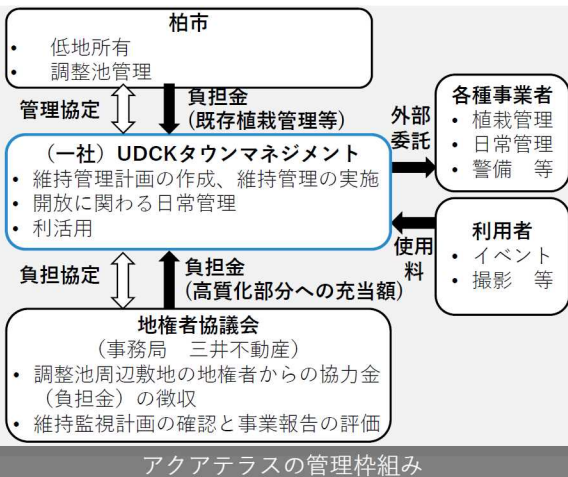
柏市
• 低地所有
• 調整池管理

管理協定

負担金
(既存植栽管理等)

(一社) UDCKタウンマネジメント
• 維持管理計画の作成、維持管理の実施
• 開放に関わる日常管理
• 利活用

外部委託

各種事業者
• 植栽管理
• 日常管理
• 警備 等

使用料

利用者
• イベント
• 撮影 等

負担協定

負担金
(高質化部分への充当額)

地権者協議会
(事務局 三井不動産)
• 調整池周辺敷地の地権者からの協力金(負担金)の徴収
• 維持監視計画の確認と事業報告の評価

アクアテラスの管理枠組み